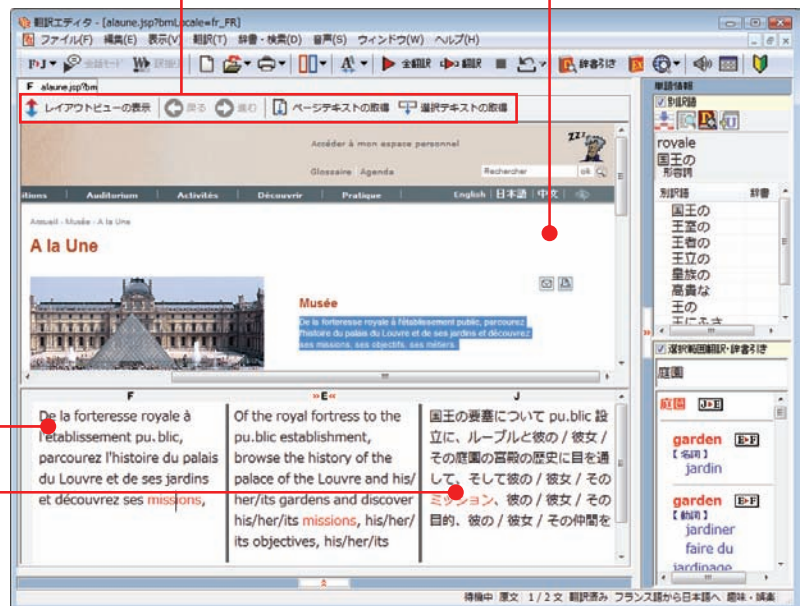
翻訳エディタ - [alaune.jsp?bmLocale=fr_FR]

ファイル(F) 編集(E) 表示(V) 翻訳(T) 辞書・検索(D) 音声(S) ウィンドウ(W) ヘルプ(H)

全翻訳 部分翻訳 辞書引き

F alaune.jsp?bm

レイアウトビューの表示 戻る 進む ページテキストの取得 選択テキストの取得

Accéder à mon espace personnel

Glossaire Agenda Rechercher ok

itions Auditorium Activités Découvrir Pratique English 日本語 中文

Accueil › Musée › A la Une

A la Une

Musée

De la forteresse royale à l'établissement public, parcourez l'histoire du palais du Louvre et de ses jardins et découvrez ses missions, ses objectifs, ses métiers.

| F | »E« | J |
|---|---|---|
| De la forteresse royale à l'établissement pu.blic, parcourez l'histoire du palais du Louvre et de ses jardins et découvrez ses missions, | Of the royal fortress to the pu.blic establishment, browse the history of the palace of the Louvre and his/her/its gardens and discover his/her/its missions, his/her/its objectives, his/her/its | 国王の要塞について pu.blic 設立に、ルーブルと彼の / 彼女 / その庭園の宮殿の歴史に目を通して、そして彼の / 彼女 / そのミッション、彼の / 彼女 / その目的、彼の / 彼女 / その仲間を |

単語情報
訳語
royale
国王の
形容詞
訳語 辞書
国王の
王室の
王者の
王立の
皇族の
高貴な
王の
王にふさ

選択範囲翻訳・辞書引き
庭園
庭園 J▶E
garden E▶F
【名詞】
jardin
garden E▶F
【動詞】
jardiner
faire du
jardinage

待機中 原文 1 / 2 文 翻訳済み フランス語から日本語へ 趣味・娯楽